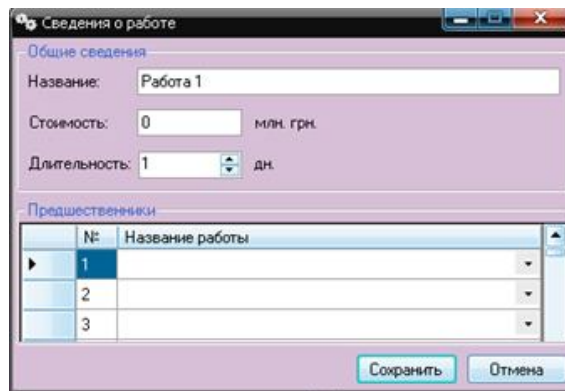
Сведения о работе

Общие сведения

Название: Работа 1

Стоимость: 0 млн. грн.

Длительность: 1 дн.

Предшественники

| | № | Название работы |
|---|---|---|
| ▶ | 1 | |
| | 2 | |
| | 3 | |

Сохранить Отмена